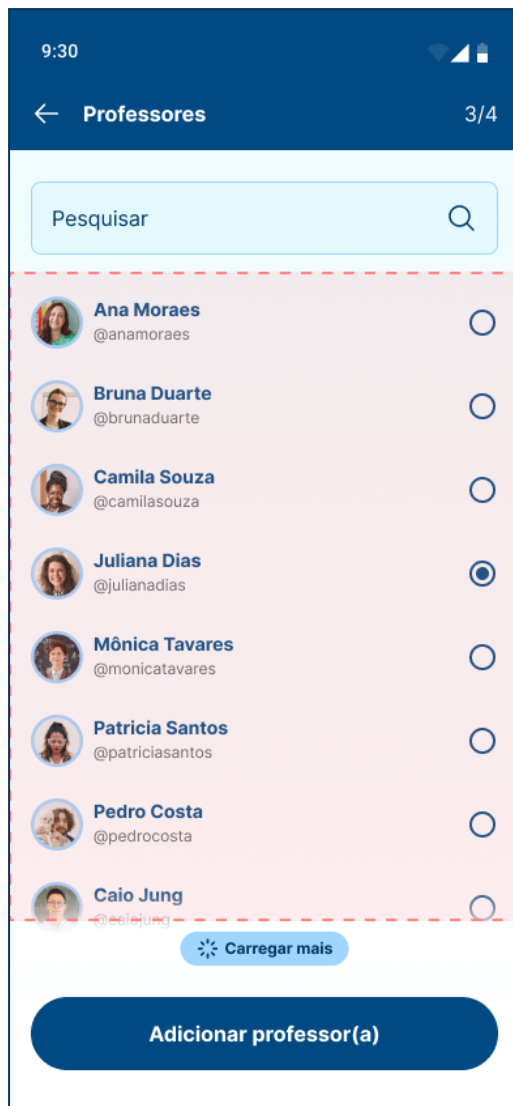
9:30

Professores

3/4

Pesquisar

Ana Moraes
@anamoraes

Bruna Duarte
@brunaduarte

Camila Souza
@camilasouza

Juliana Dias
@julianadias

Mônica Tavares
@monicatavares

Patricia Santos
@patriciasantos

Pedro Costa
@pedrocosta

Caio Jung
@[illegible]

Carregar mais

Adicionar professor(a)